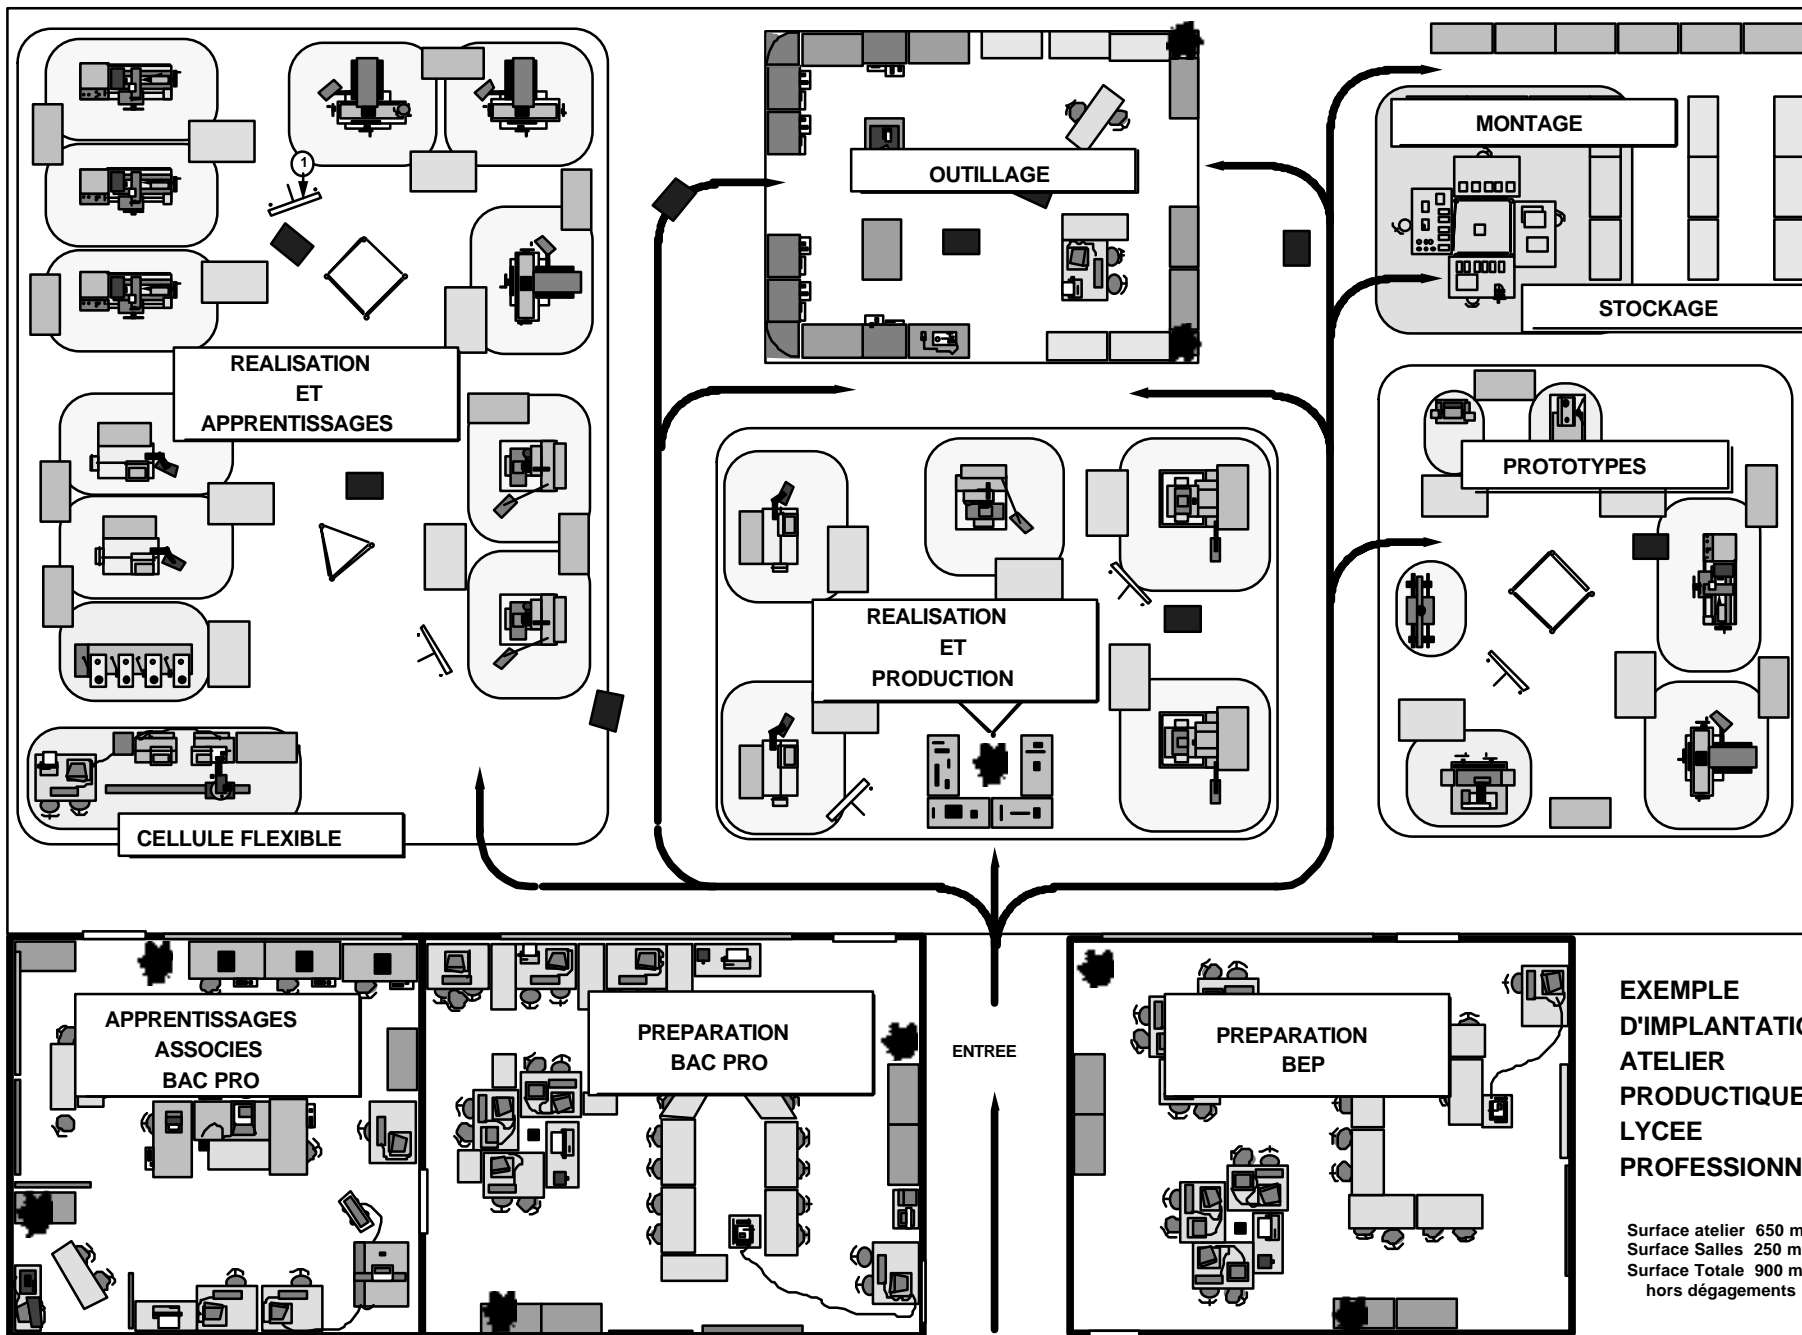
1

REALISATION
ET
APPRENTISSAGES

CELLULE FLEXIBLE

OUTILLAGE

MONTAGE

STOCKAGE

REALISATION
ET
PRODUCTION

PROTOTYPES

APPRENTISSAGES
ASSOCIES
BAC PRO

PREPARATION
BAC PRO

ENTREE

PREPARATION
BEP

EXEMPLE
D'IMPLANTATIO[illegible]
ATELIER
PRODUCTIQUE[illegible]
LYCEE
PROFESSIONN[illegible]

Surface atelier 650 m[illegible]
Surface Salles 250 m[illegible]
Surface Totale 900 m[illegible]
hors dégagements